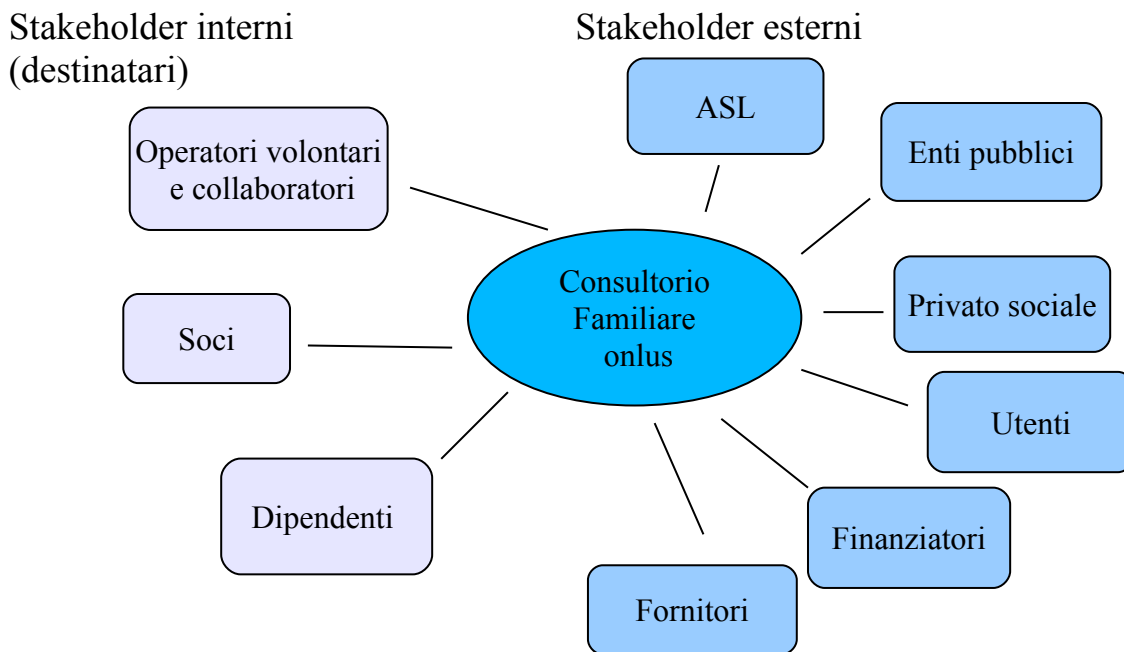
Stakeholder interni (destinatari)

Stakeholder esterni

ASL

Enti pubblici

Operatori volontari e collaboratori

Consultorio Familiare onlus

Privato sociale

Soci

Utenti

Dipendenti

Finanziatori

Fornitori